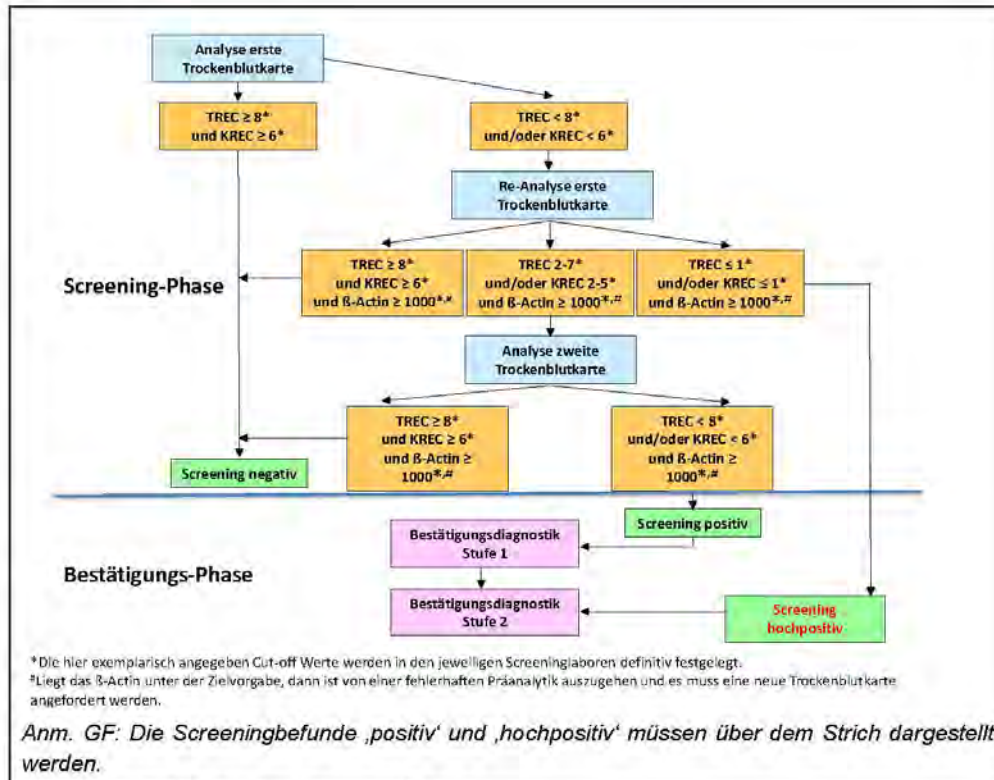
Analyse erste Trockenblutkarte

TREC ≥ 8* und KREC ≥ 6*

TREC < 8* und/oder KREC < 6*

Re-Analyse erste Trockenblutkarte

Screening-Phase

TREC ≥ 8* und KREC ≥ 6* und ß-Actin ≥ 1000*,#

TREC 2-7* und/oder KREC 2-5* und ß-Actin ≥ 1000*,#

TREC ≤ 1* und/oder KREC ≤ 1* und ß-Actin ≥ 1000*,#

Analyse zweite Trockenblutkarte

TREC ≥ 8* und KREC ≥ 6* und ß-Actin ≥ 1000*,#

TREC < 8* und/oder KREC < 6* und ß-Actin ≥ 1000*,#

Screening negativ

Screening positiv

Bestätigungsdiagnostik Stufe 1

Bestätigungs-Phase

Bestätigungsdiagnostik Stufe 2

Screening hochpositiv

*Die hier exemplarisch angegeben Cut-off Werte werden in den jeweiligen Screeninglaboren definitiv festgelegt.
#Liegt das ß-Actin unter der Zielvorgabe, dann ist von einer fehlerhaften Präanalytik auszugehen und es muss eine neue Trockenblutkarte angefordert werden.

Anm. GF: Die Screeningbefunde ‚positiv' und ‚hochpositiv' müssen über dem Strich dargestellt werden.